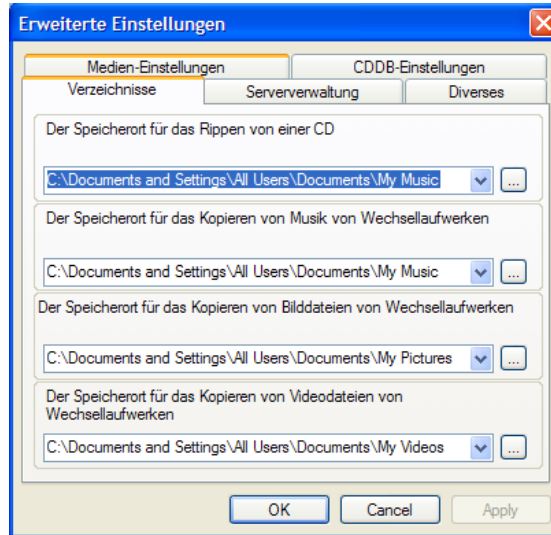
Erweiterte Einstellungen

Medien-Einstellungen

CDDB-Einstellungen

Verzeichnisse

Serververwaltung

Diverses

Der Speicherort für das Rippen von einer CD

C:\Documents and Settings\All Users\Documents\My Music

...

Der Speicherort für das Kopieren von Musik von Wechsellaufwerken

C:\Documents and Settings\All Users\Documents\My Music

...

Der Speicherort für das Kopieren von Bilddateien von Wechsellaufwerken

C:\Documents and Settings\All Users\Documents\My Pictures

...

Der Speicherort für das Kopieren von Videodateien von Wechsellaufwerken

C:\Documents and Settings\All Users\Documents\My Videos

...

OK

Cancel

Apply